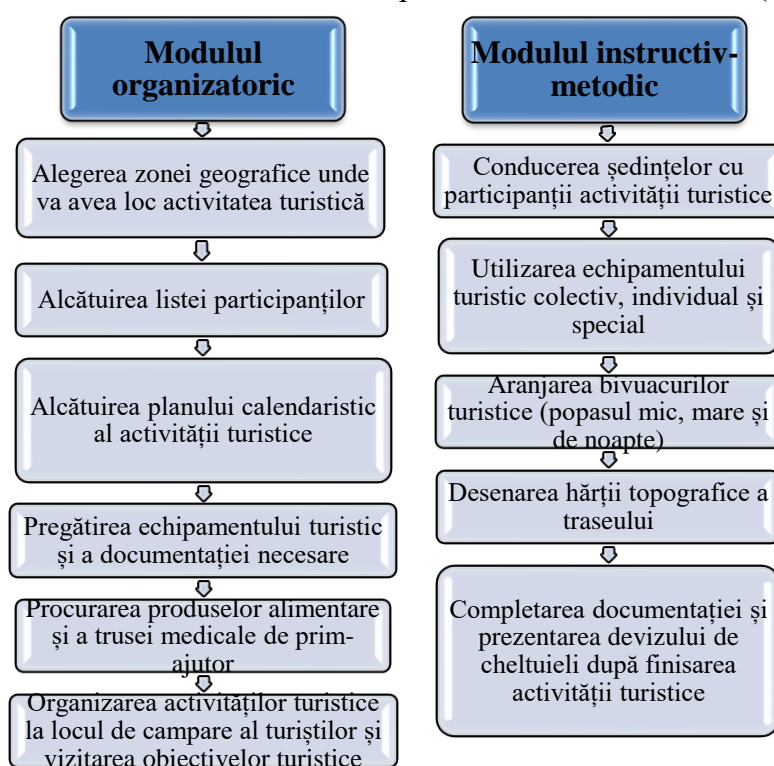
Modulul organizatoric

Alegerea zonei geografice unde va avea loc activitatea turistică

Alcătuirea listei participanților

Alcătuirea planului calendaristic al activității turistice

Pregătirea echipamentului turistic și a documentației necesare

Procurarea produselor alimentare și a trusei medicale de prim-ajutor

Organizarea activităților turistice la locul de campare al turiștilor și vizitarea obiectivelor turistice

Modulul instructiv-metodic

Conducerea ședințelor cu participanții activității turistice

Utilizarea echipamentului turistic colectiv, individual și special

Aranjarea bivuacurilor turistice (popasul mic, mare și de noapte)

Desenarea hărții topografice a traseului

Completarea documentației și prezentarea devizului de cheltuieli după finisarea activității turistice